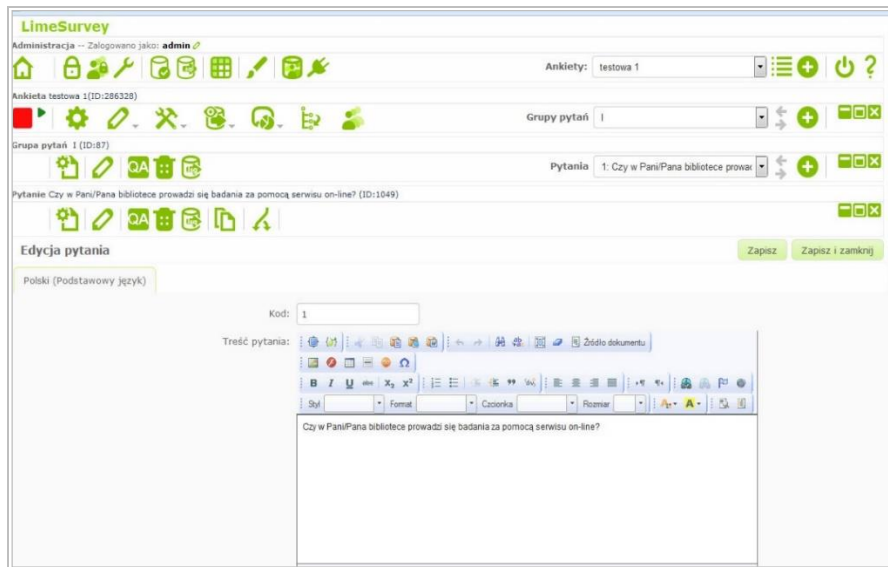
LimeSurvey

Administracja -- Zalogowano jako: admin

Ankiety: testowa 1

Ankieta testowa 1(ID:286328)

Grupy pytań I

Grupa pytań I (ID:87)

Pytania 1: Czy w Pani/Pana bibliotece prowac

Pytanie Czy w Pani/Pana bibliotece prowadzi się badania za pomocą serwisu on-line? (ID:1049)

Edycja pytania

Zapisz Zapisz i zamknij

Polski (Podstawowy język)

Kod: 1

Treść pytania:

Źródło dokumentu

B I U abc $X_2$ $X^2$

Styl Format Czcionka Rozmiar

Czy w Pani/Pana bibliotece prowadzi się badania za pomocą serwisu on-line?